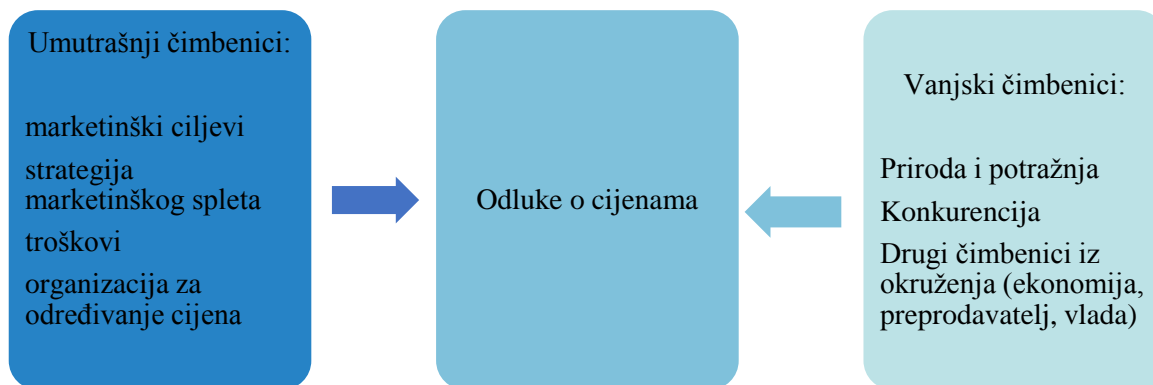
Umutrašnji čimbenici:

marketinški ciljevi

strategija marketinškog spleta

troškovi

organizacija za određivanje cijena

Odluke o cijenama

Vanjski čimbenici:

Priroda i potražnja

Konkurencija

Drugi čimbenici iz okruženja (ekonomija, preprodavatelj, vlada)